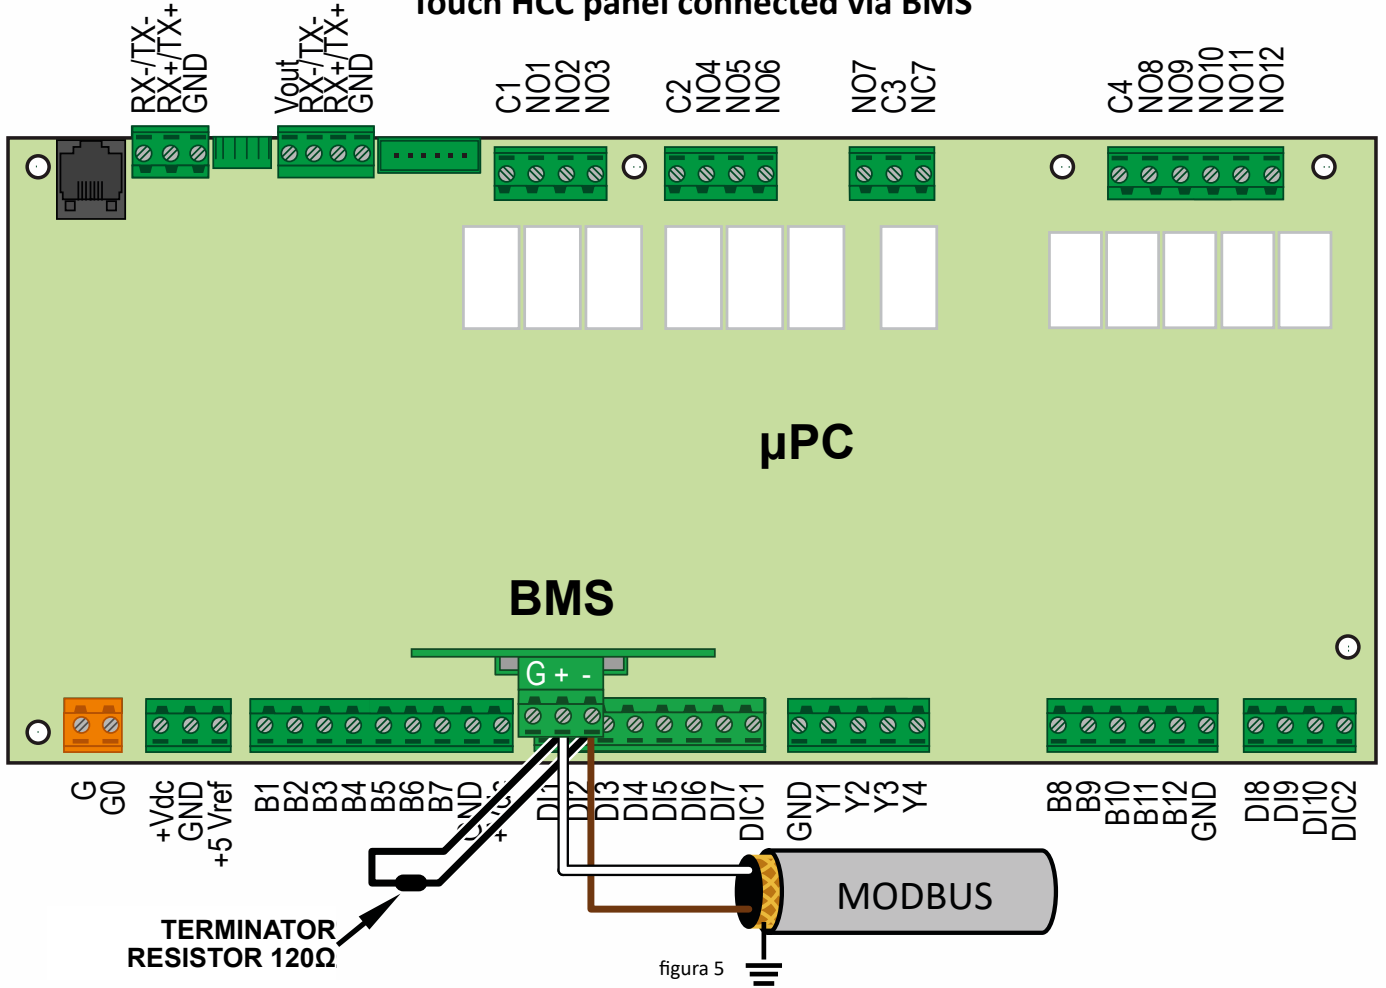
Touch HCC panel connected via BMS

RX-/TX-
RX+/TX+
GND

Vout
RX-/TX-
RX+/TX+
GND

C1
NO1
NO2
NO3

C2
NO4
NO5
NO6

NO7
C3
NC7

C4
NO8
NO9
NO10
NO11
NO12

µPC

BMS

G + -

G
G0

+Vdc
GND
+5 Vref

B1
B2
B3
B4
B5
B6
B7
GND
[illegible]
+

DI1
DI2
DI3
DI4
DI5
DI6
DI7
DIC1

GND
Y1
Y2
Y3
Y4

B8
B9
B10
B11
B12
GND

DI8
DI9
DI10
DIC2

TERMINATOR
RESISTOR 120Ω

MODBUS

figura 5